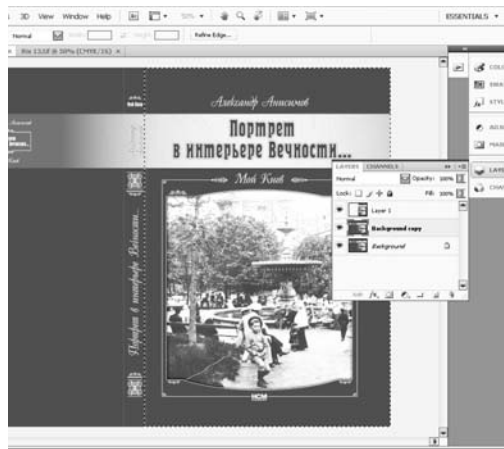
3D View Window Help

ESSENTIALS

Normal

Refine Edge...

Александр Анисимов

Портрет
в интерьере Вечности...

Мой Киев

Портрет в интерьере Вечности...

LAYERS CHANNELS

Normal

Opacity: 100%

Lock:

Fill: 100%

Layer 1

Background copy

Background

COLOR

SWATCHES

STYLES

ADJUSTMENTS

MASKS

LAYERS

CHANNELS